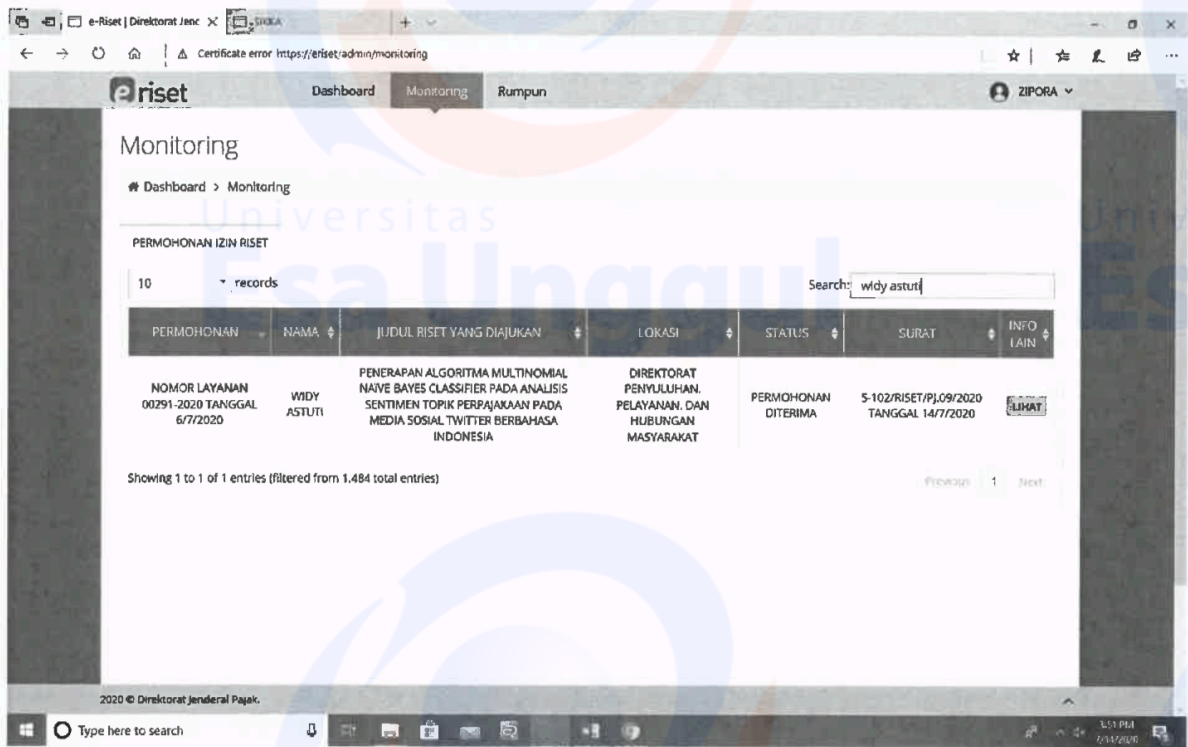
e-Riset | Direktorat Jenc ×  SIKKA

Certificate error https://eriset/admin/monitoring

eriset  Dashboard  Monitoring  Rumpun  ZIPORA

Monitoring

Dashboard > Monitoring

Universitas Esa Unggul

PERMOHONAN IZIN RISET

10 records  Search: widy astuti

| PERMOHONAN | NAMA | JUDUL RISET YANG DIAJUKAN | LOKASI | STATUS | SURAT | INFO LAIN |
|---|---|---|---|---|---|---|
| NOMOR LAYANAN 00291-2020 TANGGAL 6/7/2020 | WIDY ASTUTI | PENERAPAN ALGORITMA MULTINOMIAL NAIVE BAYES CLASSIFIER PADA ANALISIS SENTIMEN TOPIK PERPAJAKAAN PADA MEDIA SOSIAL TWITTER BERBAHASA INDONESIA | DIREKTORAT PENYULUHAN, PELAYANAN, DAN HUBUNGAN MASYARAKAT | PERMOHONAN DITERIMA | S-102/RISET/PJ.09/2020 TANGGAL 14/7/2020 | LIHAT |

Showing 1 to 1 of 1 entries (filtered from 1,484 total entries)

Previous 1 Next

2020 © Direktorat Jenderal Pajak.

Type here to search

3:51 PM 7/14/2020